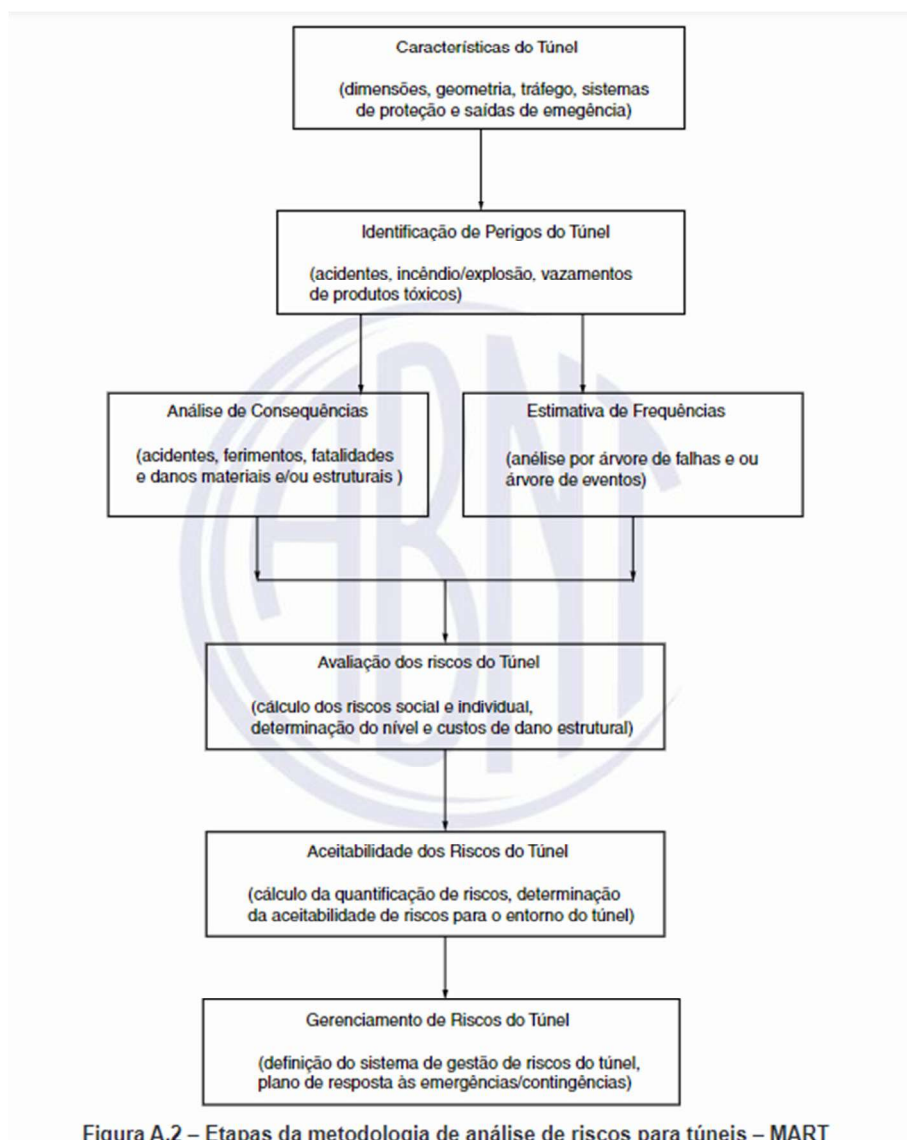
Características do Túnel

(dimensões, geometria, tráfego, sistemas de proteção e saídas de emegência)

Identificação de Perigos do Túnel

(acidentes, incêndio/explosão, vazamentos de produtos tóxicos)

Análise de Consequências

(acidentes, ferimentos, fatalidades e danos materiais e/ou estruturais )

Estimativa de Frequências

(anélise por árvore de falhas e ou árvore de eventos)

Avaliação dos riscos do Túnel

(cálculo dos riscos social e individual, determinação do nível e custos de dano estrutural)

Aceitabilidade dos Riscos do Túnel

(cálculo da quantificação de riscos, determinação da aceitabilidade de riscos para o entorno do túnel)

Gerenciamento de Riscos do Túnel

(definição do sistema de gestão de riscos do túnel, plano de resposta às emergências/contingências)

Figura A.2 – Etapas da metodologia de análise de riscos para túneis – MART